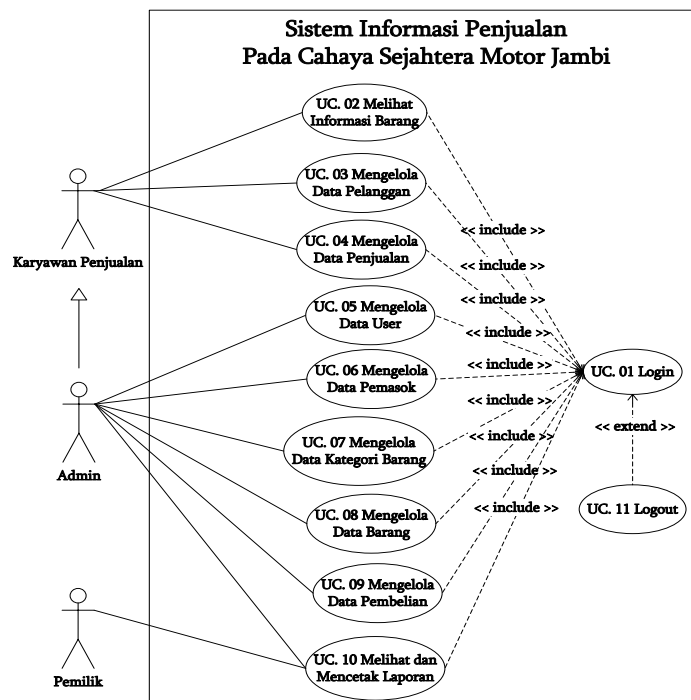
Sistem Informasi Penjualan
Pada Cahaya Sejahtera Motor Jambi

UC. 02 Melihat Informasi Barang

UC. 03 Mengelola Data Pelanggan

UC. 04 Mengelola Data Penjualan

UC. 05 Mengelola Data User

UC. 06 Mengelola Data Pemasok

UC. 07 Mengelola Data Kategori Barang

UC. 08 Mengelola Data Barang

UC. 09 Mengelola Data Pembelian

UC. 10 Melihat dan Mencetak Laporan

Karyawan Penjualan

Admin

Pemilik

<< include >>
<< include >>
<< include >>
<< include >>
<< include >>
<< include >>
<< include >>
<< include >>
<< include >>

UC. 01 Login

<< extend >>

UC. 11 Logout